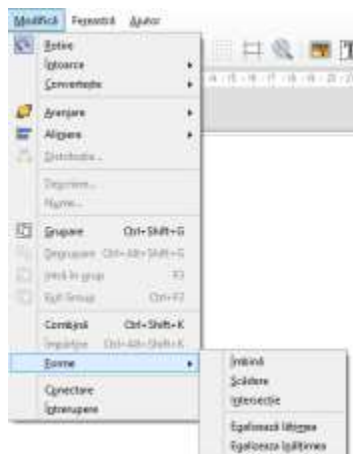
Modifică Fereastră Ajutor

Rotire
Întoarce
Convertește

Aranjare
Aliniere
Distribuție...

Denumire...
Nume...

Grupare Ctrl+Shift+G
Degrupare Ctrl+Alt+Shift+G
Intră în grup F3
Ieși din grup Ctrl+F3

Combină Ctrl+Shift+K
Împarte Ctrl+Alt+Shift+K
Forme

Conectare
Întrerupere

Îmbină
Scădere
Intersecție

Egalizează lățimea
Egalizează înălțimea